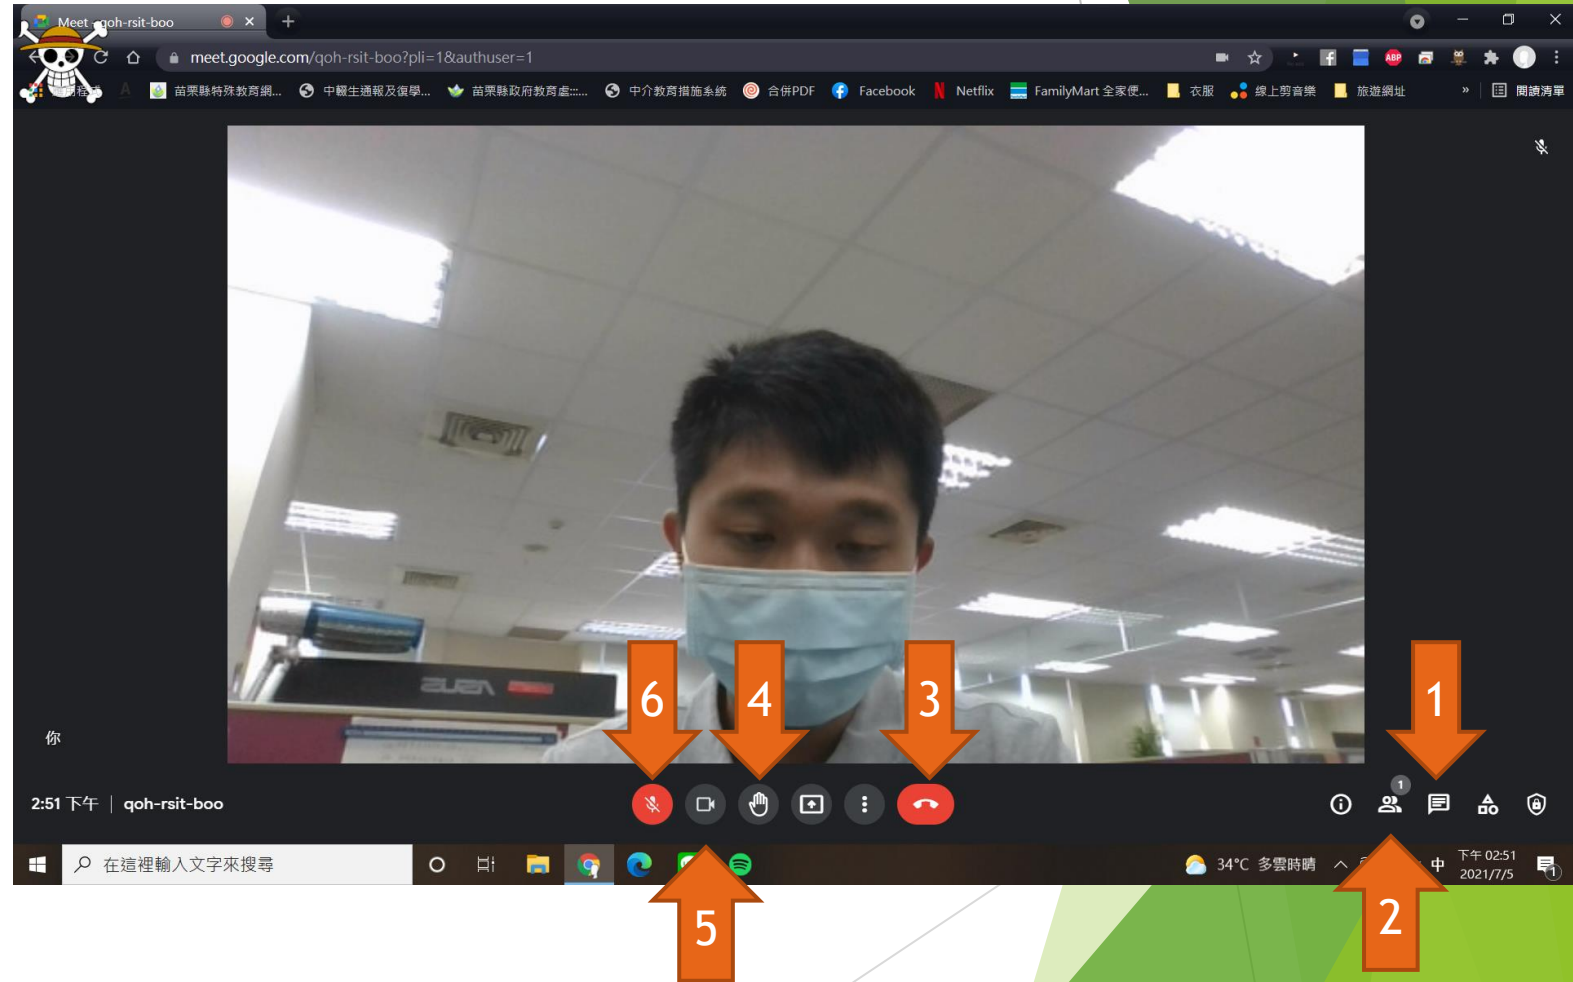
Meet - qoh-rsit-boo

meet.google.com/qoh-rsit-boo?pli=1&authuser=1

應用程式 苗栗縣特殊教育網... 中醫生通報及復學... 苗栗縣政府教育處:... 中介教育措施系統 合併PDF Facebook Netflix FamilyMart 全家便... 衣服 線上剪音樂 旅遊網址 » 閱讀清單

你

6 4 3 1

2:51 下午 | qoh-rsit-boo

1

在這裡輸入文字來搜尋

34°C 多雲時晴 中 下午 02:51 2021/7/5

5 2